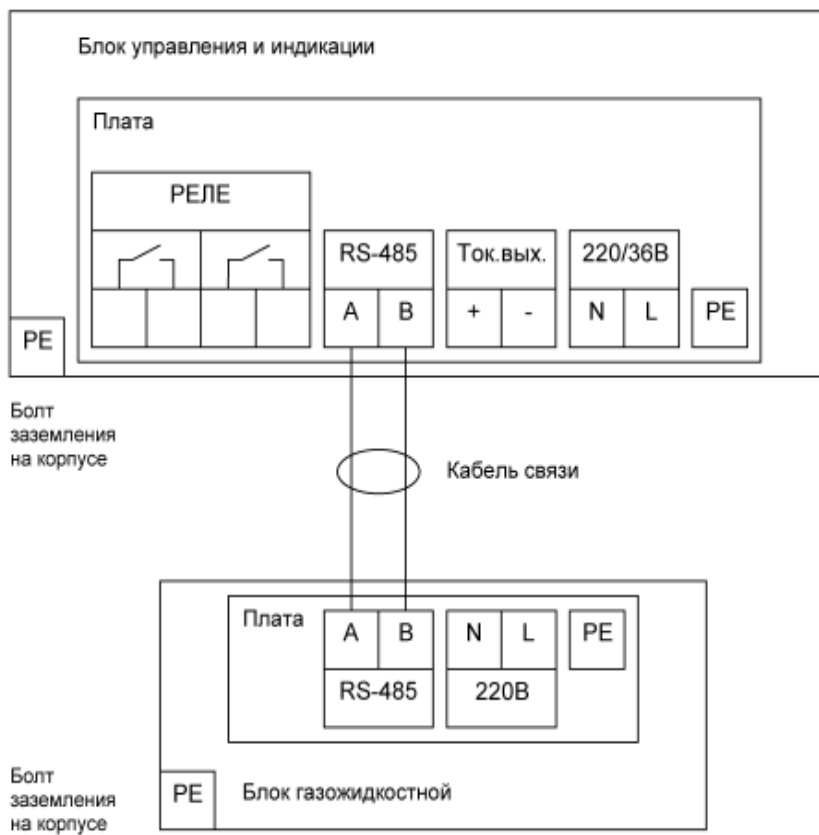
Блок управления и индикации

Плата

РЕЛЕ

RS-485

A B

Ток.вых.

+ -

220/36В

N L

PE

PE

Болт заземления на корпусе

Кабель связи

Плата

A B

RS-485

N L

220В

PE

Болт заземления на корпусе

PE

Блок газожидкостной